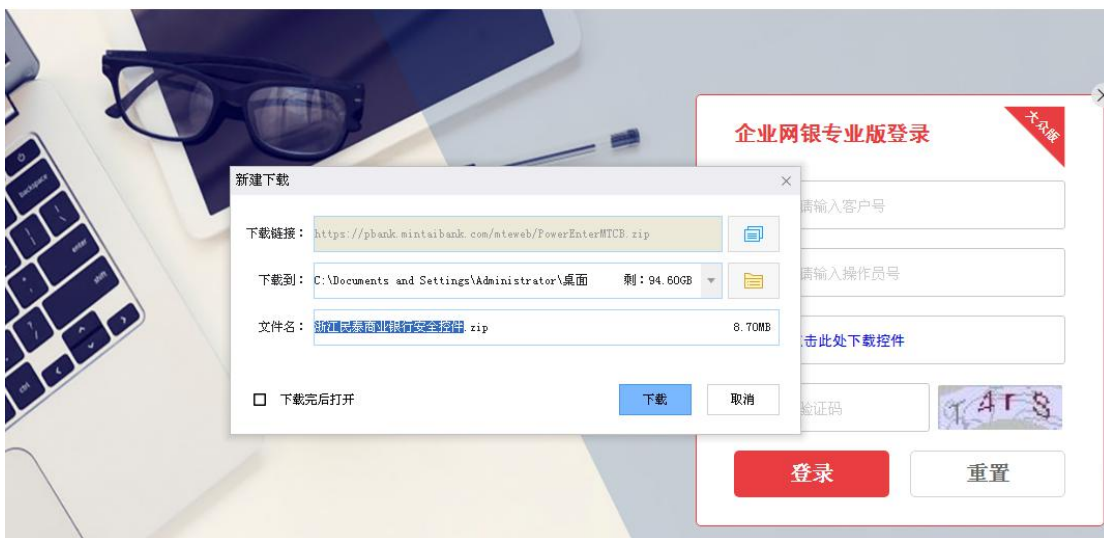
新建下载

下载链接： https://pbank.mintaibank.com/mteweb/PowerEnterMTCB.zip

下载到： C:\Documents and Settings\Administrator\桌面 剩：94.60GB

文件名： 浙江民泰商业银行安全控件.zip 8.70MB

下载完后打开

下载 取消

企业网银专业版登录

大众版

请输入客户号

请输入操作员号

点击此处下载控件

验证码

4TS

登录

重置